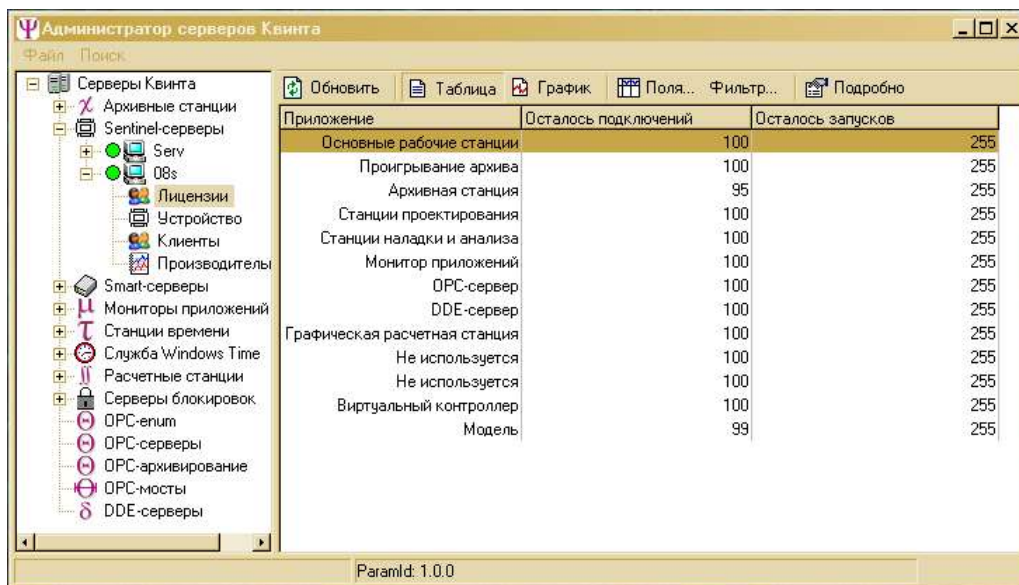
Администратор серверов Квинта
_ □ X
Файл Поиск

Серверы Квинта
Архивные станции
Sentinel-серверы
Serv
08s
Лицензии
Устройство
Клиенты
Производители
Smart-серверы
Мониторы приложений
Станции времени
Служба Windows Time
Расчетные станции
Серверы блокировок
OPC-enum
OPC-серверы
OPC-архивирование
OPC-мосты
DDE-серверы

Обновить | Таблица | График | Поля... | Фильтр... | Подробно

| Приложение | Осталось подключений | Осталось запусков |
|---|---|---|
| Основные рабочие станции | 100 | 255 |
| Проигрывание архива | 100 | 255 |
| Архивная станция | 95 | 255 |
| Станции проектирования | 100 | 255 |
| Станции наладки и анализа | 100 | 255 |
| Монитор приложений | 100 | 255 |
| OPC-сервер | 100 | 255 |
| DDE-сервер | 100 | 255 |
| Графическая расчетная станция | 100 | 255 |
| Не используется | 100 | 255 |
| Не используется | 100 | 255 |
| Виртуальный контроллер | 100 | 255 |
| Модель | 99 | 255 |

ParamId: 1.0.0